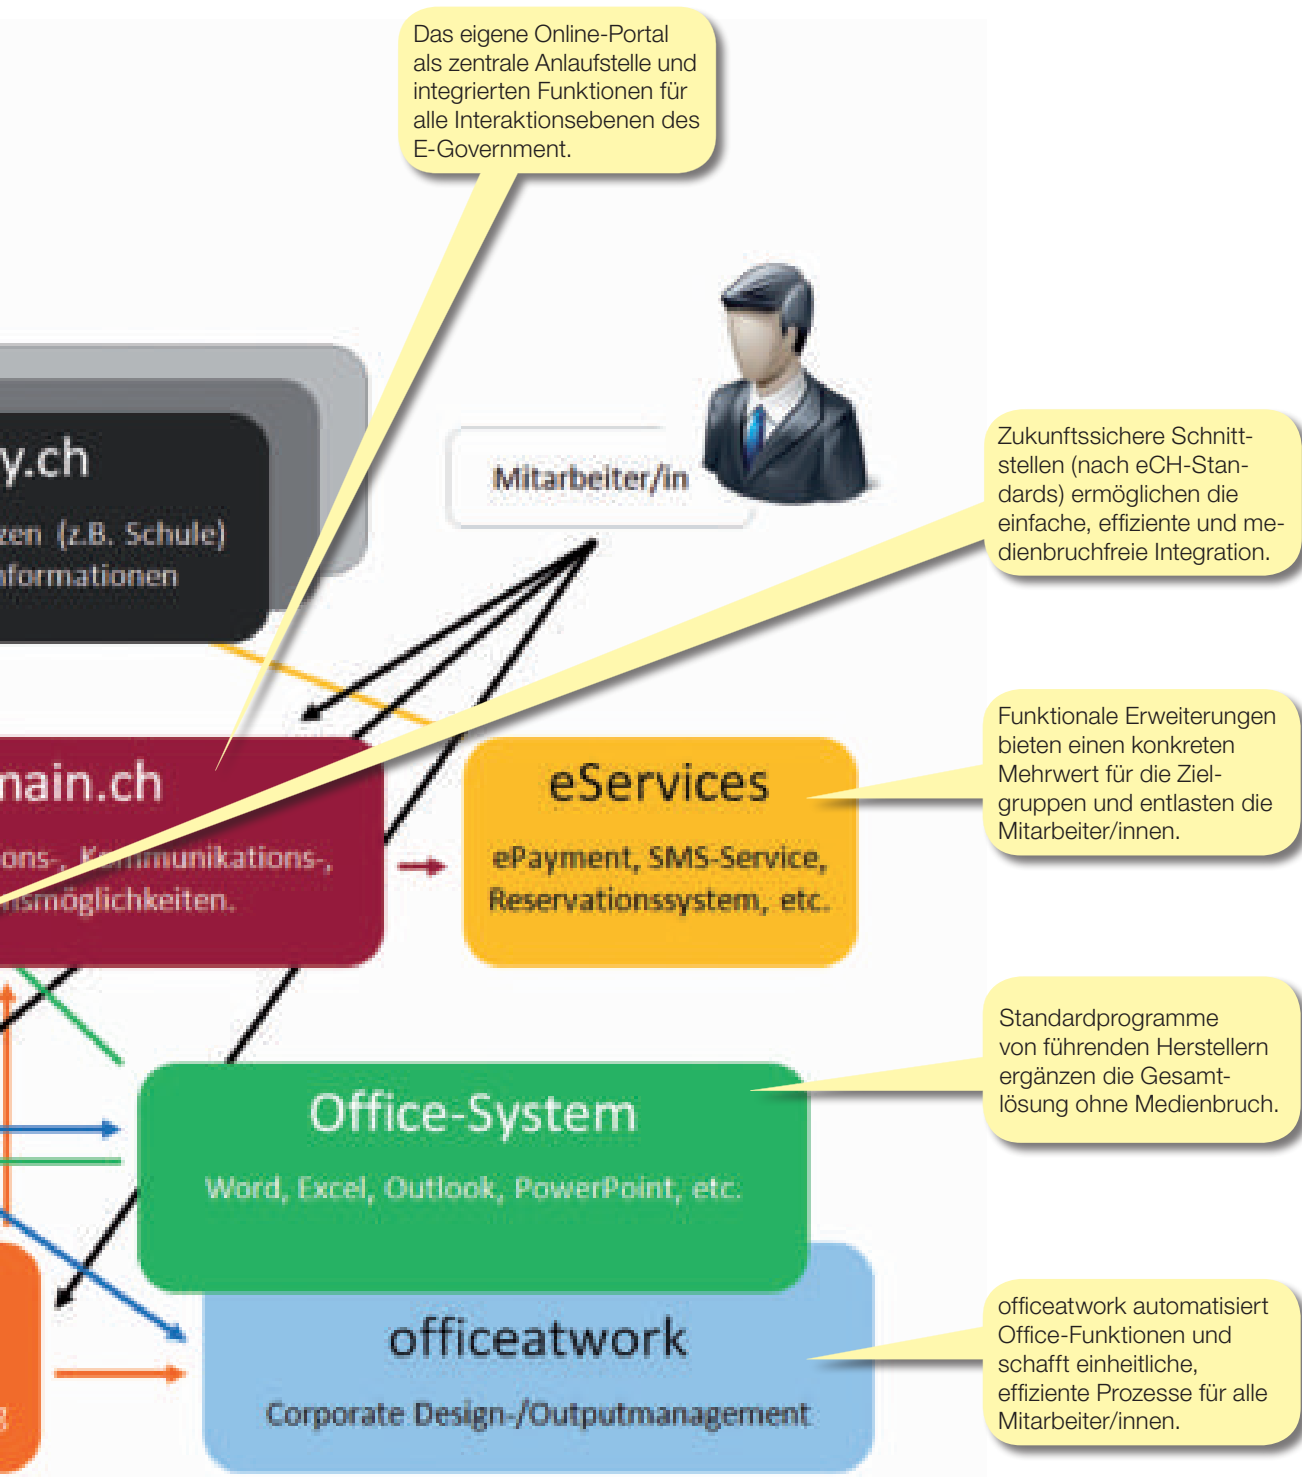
Das eigene Online-Portal als zentrale Anlaufstelle und integrierten Funktionen für alle Interaktionsebenen des E-Government.

y.ch
zen (z.B. Schule)
formationen

Mitarbeiter/in

Zukunftssichere Schnittstellen (nach eCH-Standards) ermöglichen die einfache, effiziente und medienbruchfreie Integration.

main.ch
ons-, Kommunikations-,
smöglichkeiten.

eServices
ePayment, SMS-Service, Reservationssystem, etc.

Funktionale Erweiterungen bieten einen konkreten Mehrwert für die Zielgruppen und entlasten die Mitarbeiter/innen.

Office-System
Word, Excel, Outlook, PowerPoint, etc.

Standardprogramme von führenden Herstellern ergänzen die Gesamtlösung ohne Medienbruch.

officeatwork
Corporate Design-/Outputmanagement

officeatwork automatisiert Office-Funktionen und schafft einheitliche, effiziente Prozesse für alle Mitarbeiter/innen.